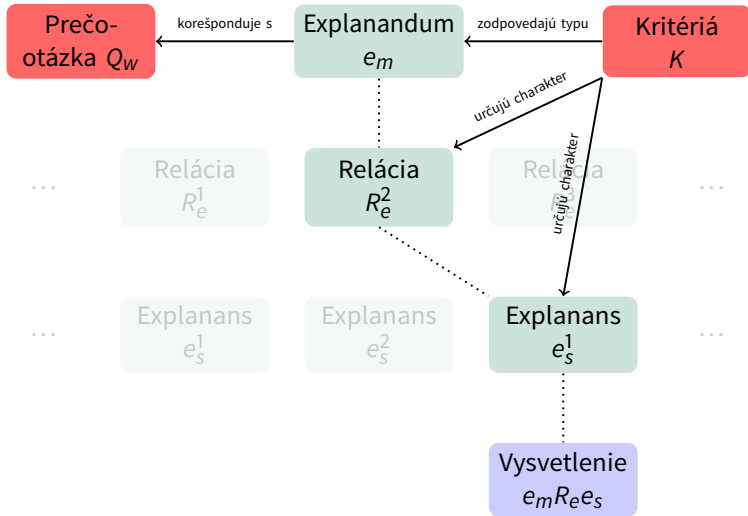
Prečo-otázka $Q_W$

korešponduje s

Explanandum
$e_m$

zodpovedajú typu

Kritériá
$K$

určujú charakter

určujú charakter

...

Relácia
$R_e^1$

Relácia
$R_e^2$

Relácia

...

...

Explanans
$e_s^1$

Explanans
$e_s^2$

Explanans
$e_s^1$

...

Vysvetlenie
$e_m R_e e_s$